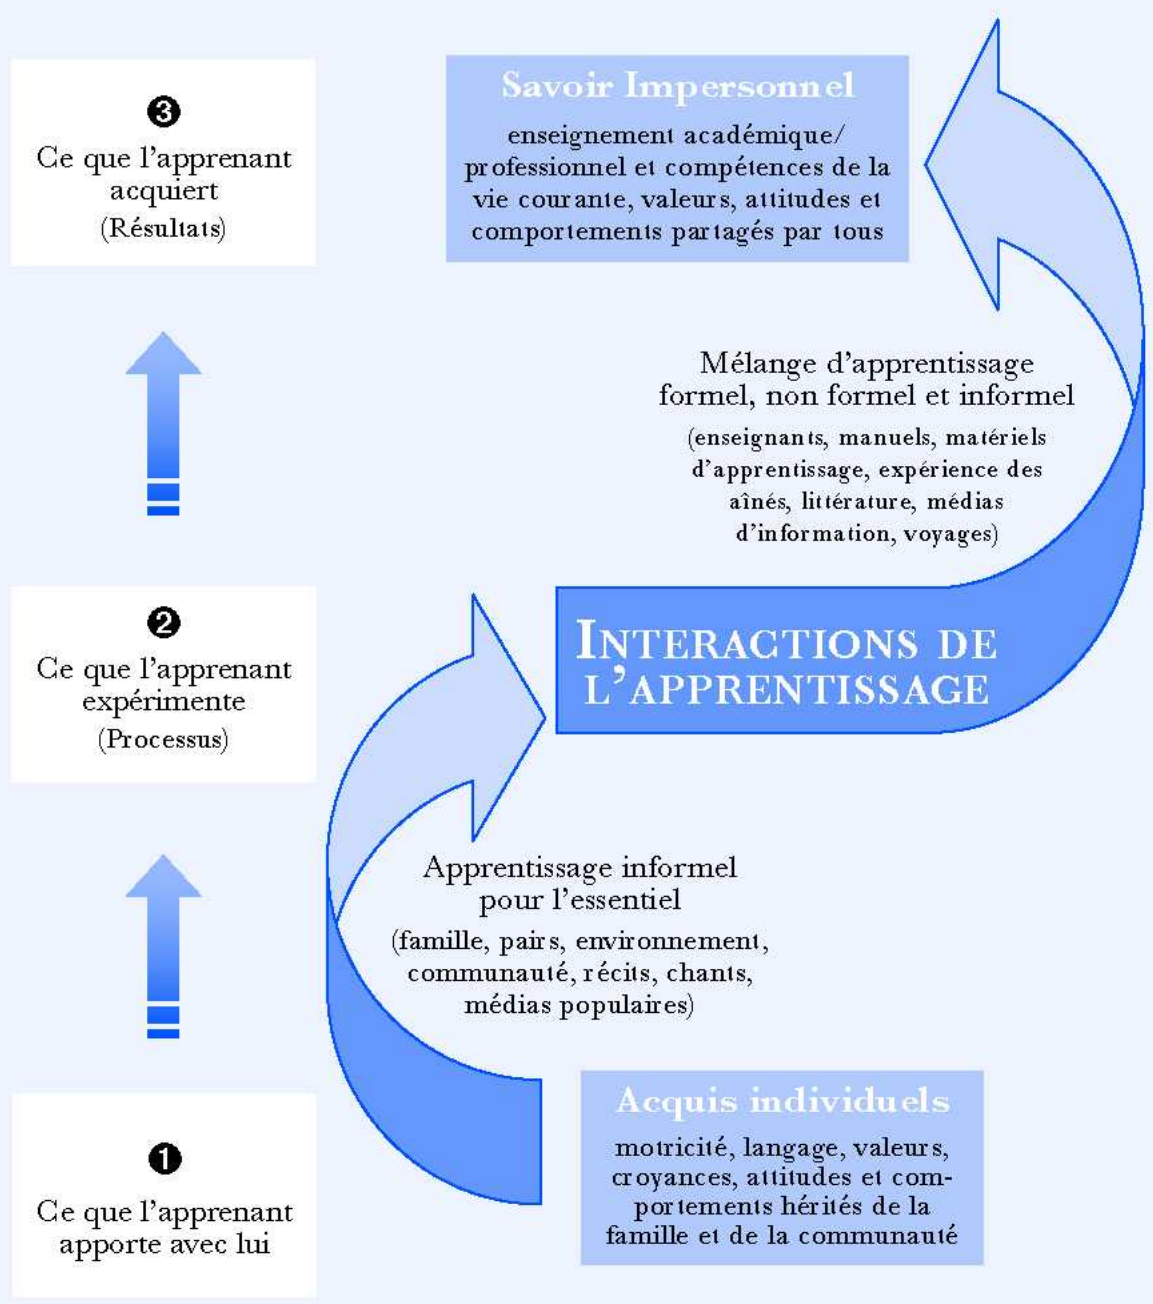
❸
Ce que l'apprenant acquiert
(Résultats)

Savoir Impersonnel
enseignement académique/ professionnel et compétences de la vie courante, valeurs, attitudes et comportements partagés par tous

Mélange d'apprentissage formel, non formel et informel
(enseignants, manuels, matériels d'apprentissage, expérience des aînés, littérature, médias d'information, voyages)

❷
Ce que l'apprenant expérimente
(Processus)

INTERACTIONS DE L'APPRENTISSAGE

Apprentissage informel pour l'essentiel
(famille, pairs, environnement, communauté, récits, chants, médias populaires)

❶
Ce que l'apprenant apporte avec lui

Acquis individuels
motricité, langage, valeurs, croyances, attitudes et comportements hérités de la famille et de la communauté